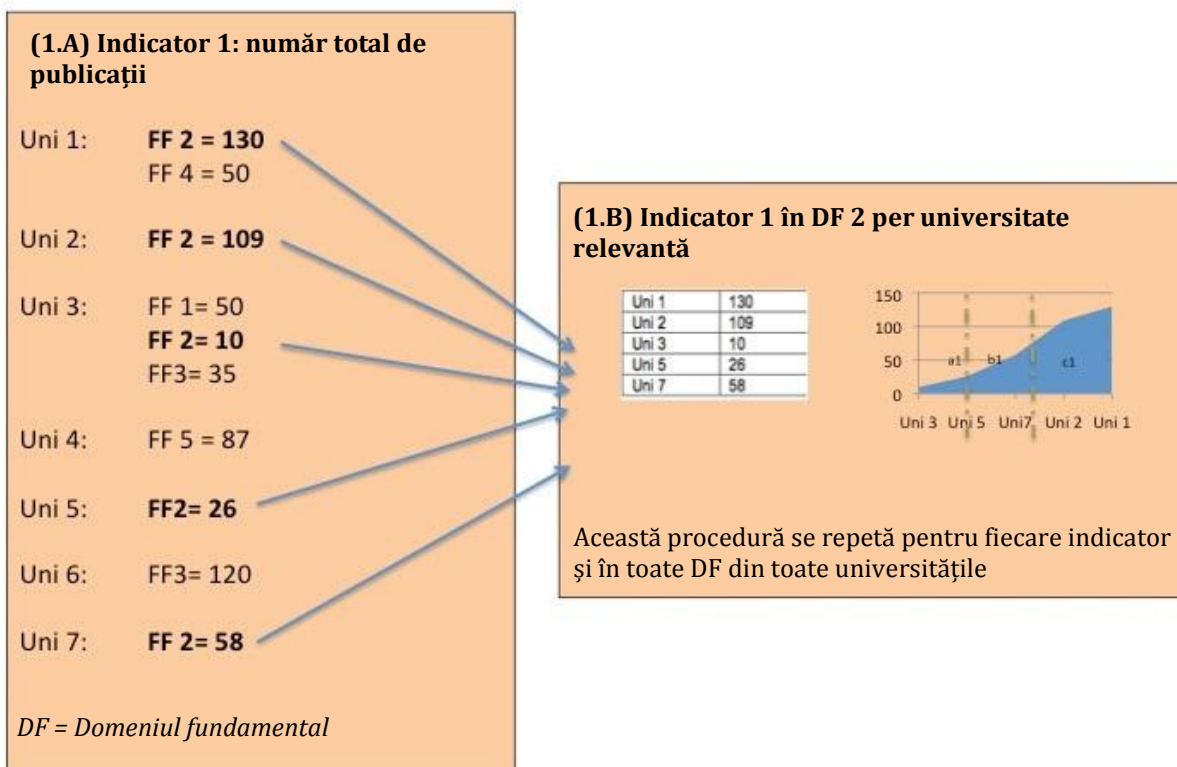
**(1.A) Indicator 1: număr total de publicații**

Uni 1: **FF 2 = 130**
FF 4 = 50

Uni 2: **FF 2 = 109**

Uni 3: FF 1= 50
**FF 2= 10**
FF3= 35

Uni 4: FF 5 = 87

Uni 5: **FF2= 26**

Uni 6: FF3= 120

Uni 7: **FF 2= 58**

*DF = Domeniul fundamental*

**(1.B) Indicator 1 în DF 2 per universitate relevantă**

| Uni 1 | 130 |
|---|---|
| Uni 2 | 109 |
| Uni 3 | 10 |
| Uni 5 | 26 |
| Uni 7 | 58 |

150
100
50
0
a1 b1 c1
Uni 3 Uni 5 Uni7 Uni 2 Uni 1

Această procedură se repetă pentru fiecare indicator și în toate DF din toate universitățile